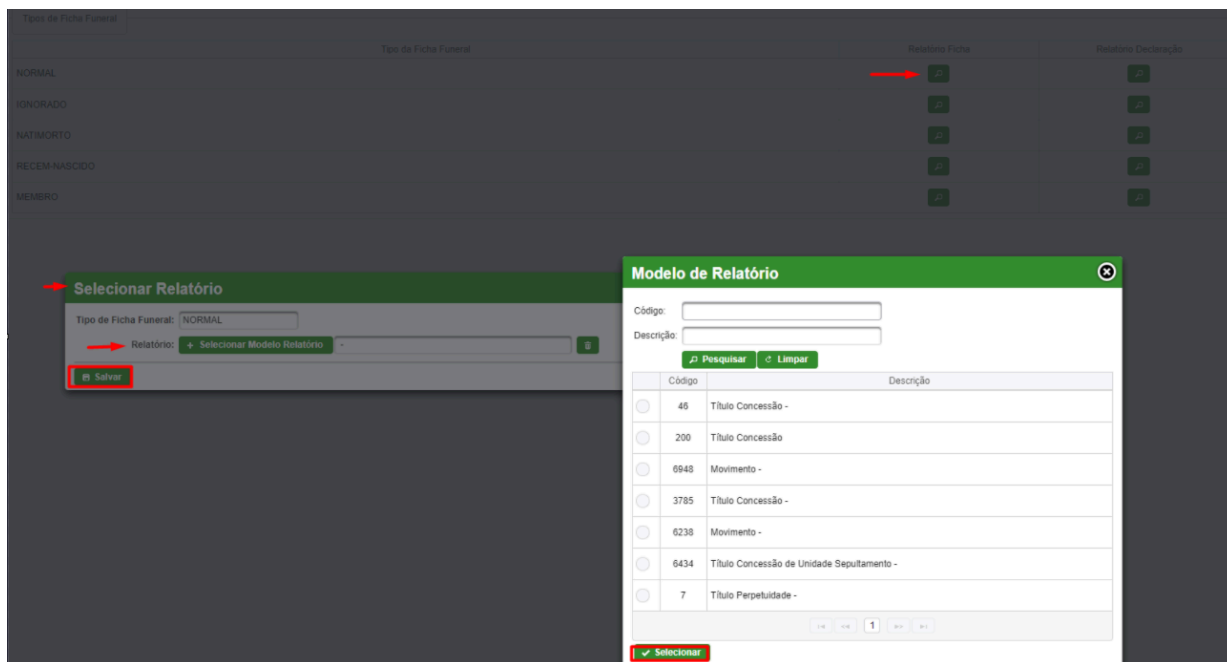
Tipos de Ficha Funeral

| Tipo de Ficha Funeral | Relatório Ficha | Relatório Declaração |
|---|---|---|
| NORMAL | | |
| IGNORADO | | |
| NATIMORTO | | |
| RECEM-NASCIDO | | |
| MEMBRO | | |

Selecionar Relatório

Tipo de Ficha Funeral: NORMAL

Relatório: + Selecionar Modelo Relatório -

Salvar

Modelo de Relatório

Código:

Descrição:

Pesquisar Limpar

| | Código | Descrição |
|---|---|---|
| | 46 | Título Concessão - |
| | 200 | Título Concessão |
| | 6948 | Movimento - |
| | 3785 | Título Concessão - |
| | 6238 | Movimento - |
| | 6434 | Título Concessão de Unidade Sepultamento - |
| | 7 | Título Perpetuidade - |

1

Selecionar